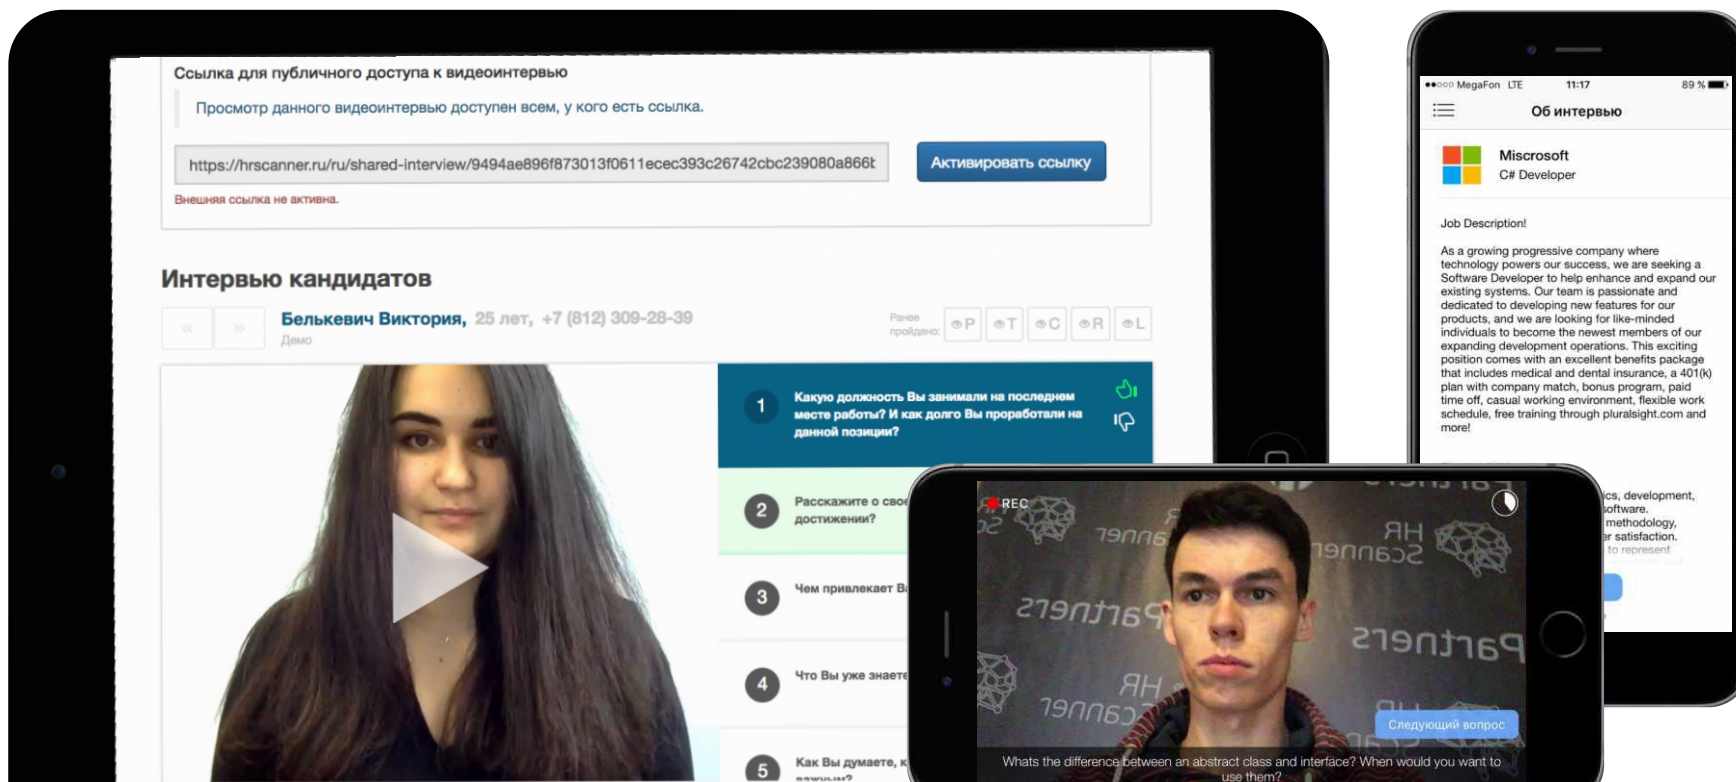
Ссылка для публичного доступа к видеоинтервью

Просмотр данного видеоинтервью доступен всем, у кого есть ссылка.

https://hrscanner.ru/ru/shared-interview/9494ae896f873013f0611ecec393c26742cbc239080a866t

Активировать ссылку

Внешняя ссылка не активна.

Интервью кандидатов

« »

Белькевич Виктория, 25 лет, +7 (812) 309-28-39

Демо

Ранее пройдено: P T C R L

1 Какую должность Вы занимали на последнем месте работы? И как долго Вы проработали на данной позиции?

2 Расскажите о свое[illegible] достижении?

3 Чем привлекает В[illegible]

4 Что Вы уже знаете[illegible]

5 Как Вы думаете, к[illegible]

MegaFon LTE 11:17 89 %

Об интервью

Miscrosoft
C# Developer

Job Description!

As a growing progressive company where technology powers our success, we are seeking a Software Developer to help enhance and expand our existing systems. Our team is passionate and dedicated to developing new features for our products, and we are looking for like-minded individuals to become the newest members of our expanding development operations. This exciting position comes with an excellent benefits package that includes medical and dental insurance, a 401(k) plan with company match, bonus program, paid time off, casual working environment, flexible work schedule, free training through pluralsight.com and more!

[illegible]cs, development, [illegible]oftware. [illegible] methodology, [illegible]r satisfaction. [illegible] to represent

REC

Следующий вопрос

Whats the difference between an abstract class and interface? When would you want to use them?